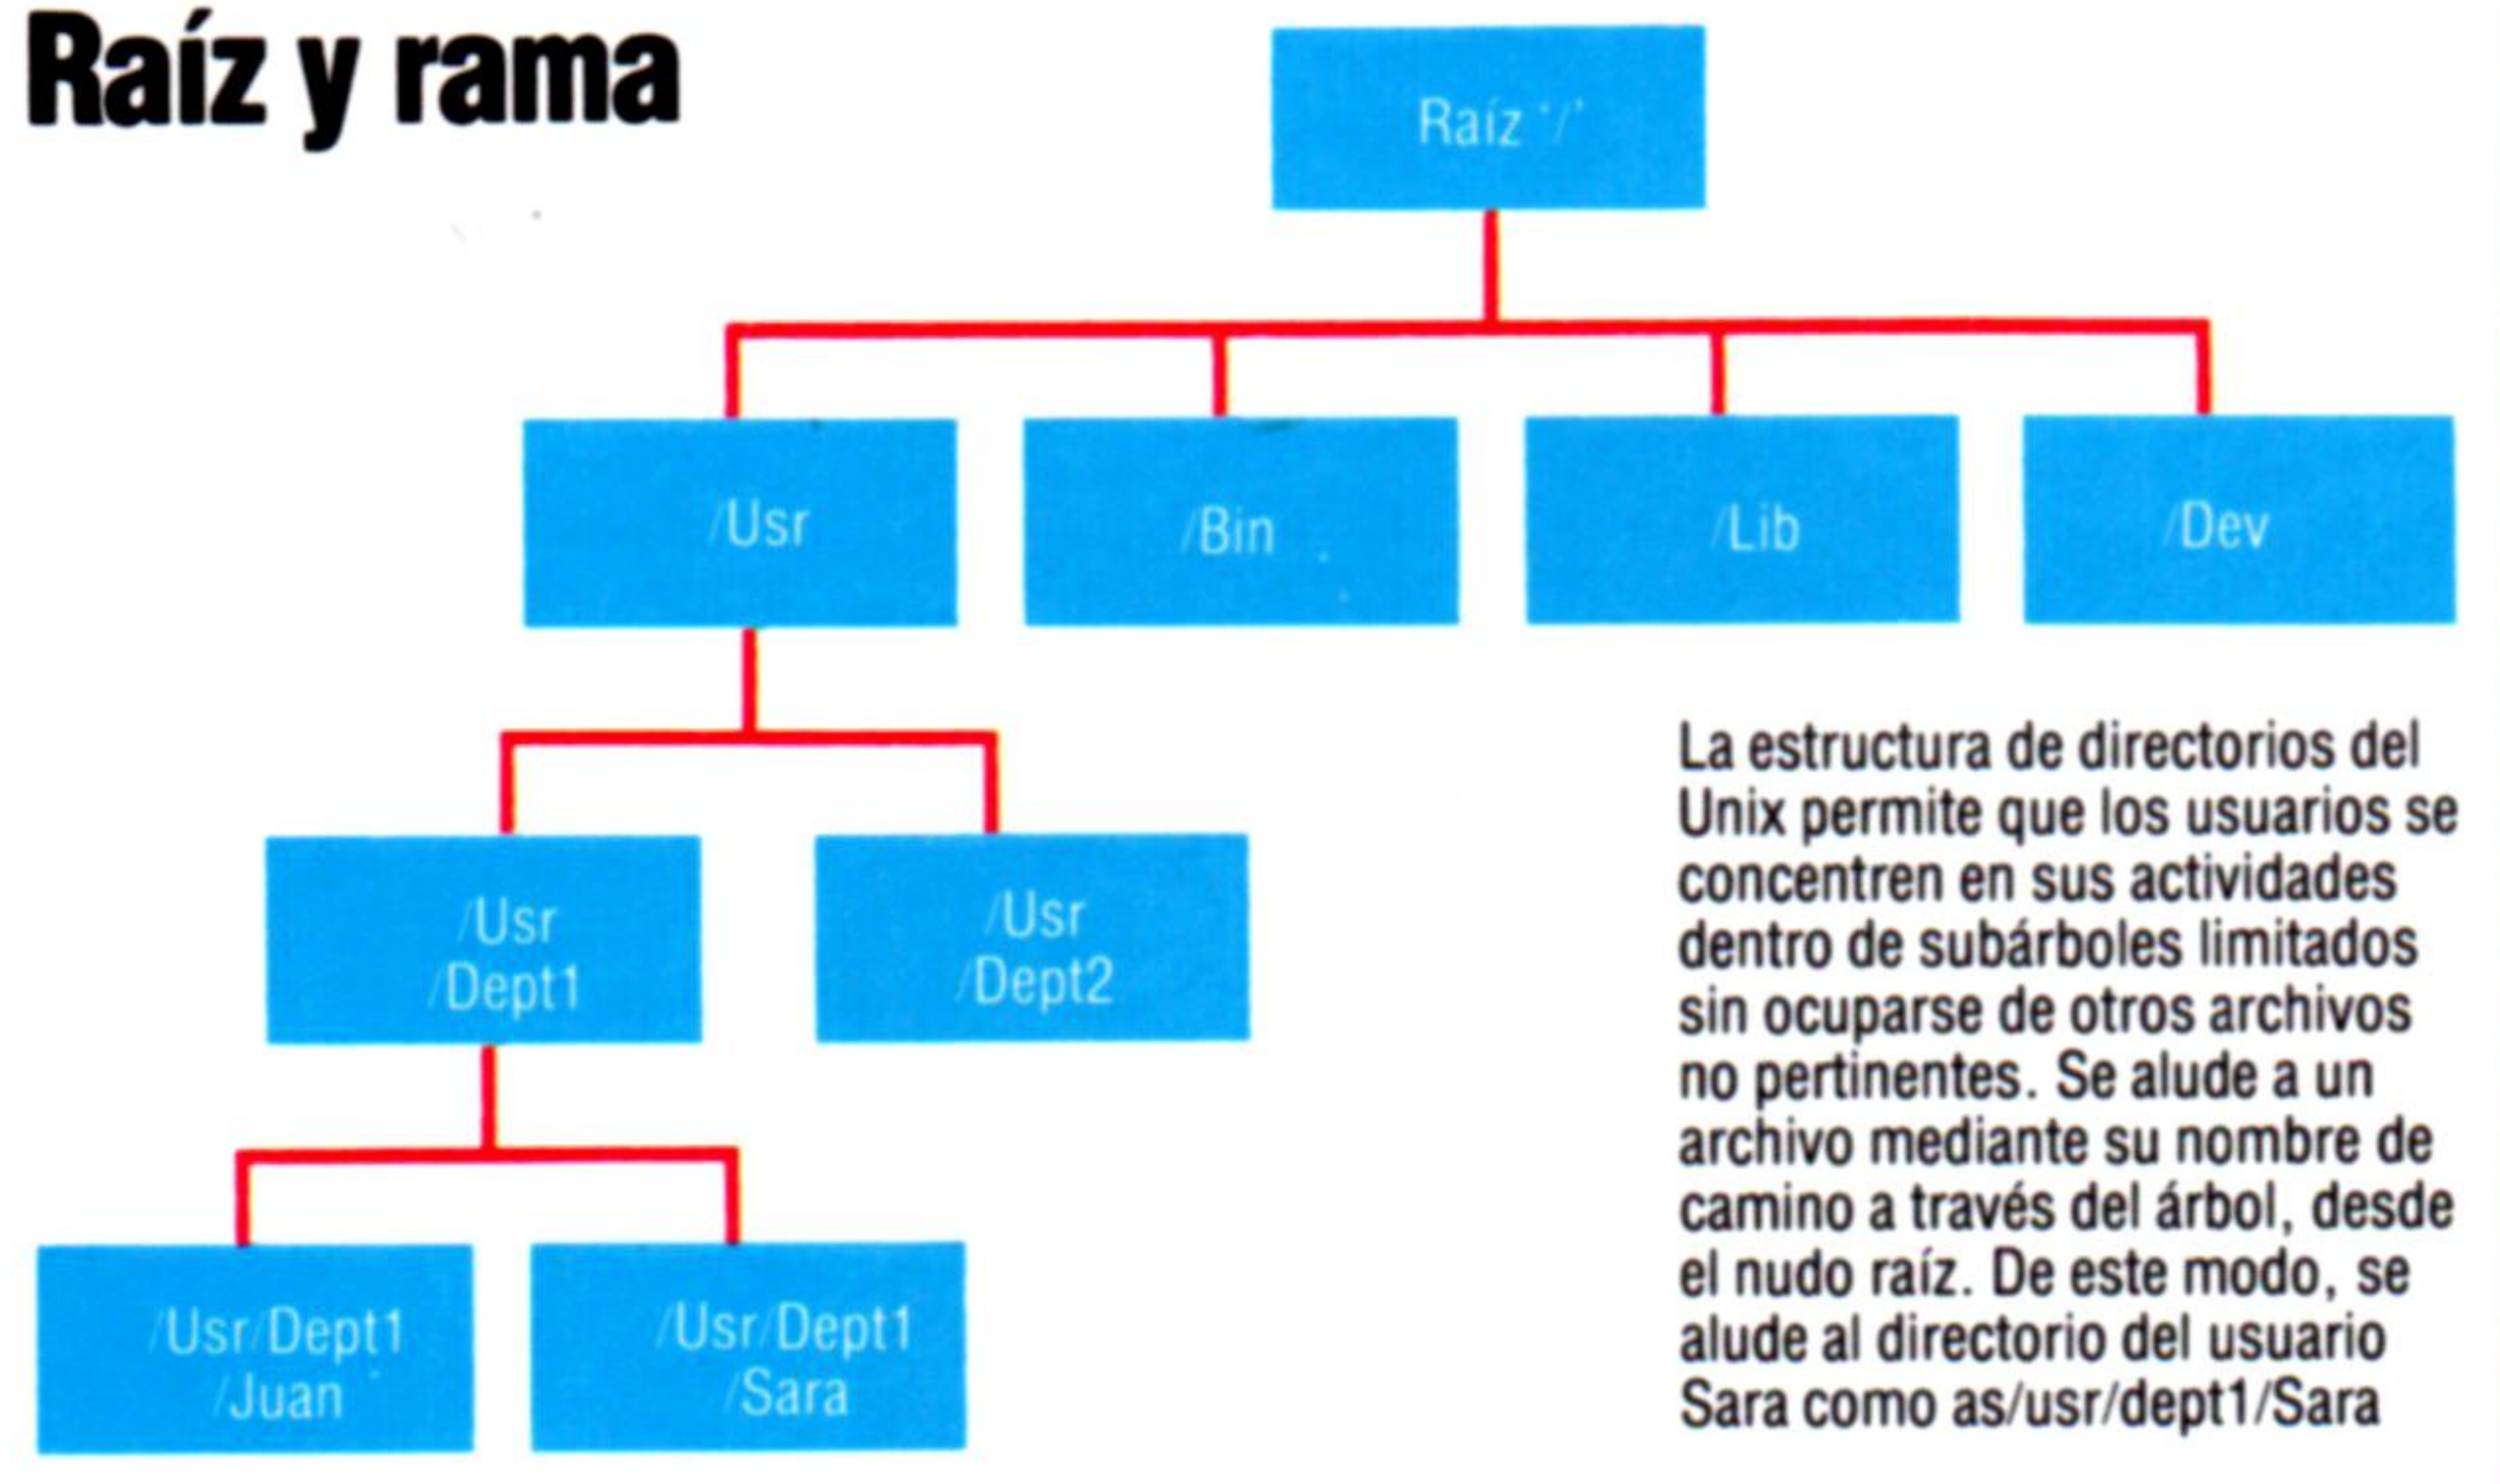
Raíz y rama

Raíz '/'

/Usr

/Bin

/Lib

/Dev

/Usr /Dept1

/Usr /Dept2

/Usr/Dept1 /Juan

/Usr/Dept1 /Sara

La estructura de directorios del Unix permite que los usuarios se concentren en sus actividades dentro de subárboles limitados sin ocuparse de otros archivos no pertinentes. Se alude a un archivo mediante su nombre de camino a través del árbol, desde el nudo raíz. De este modo, se alude al directorio del usuario Sara como as/usr/dept1/Sara